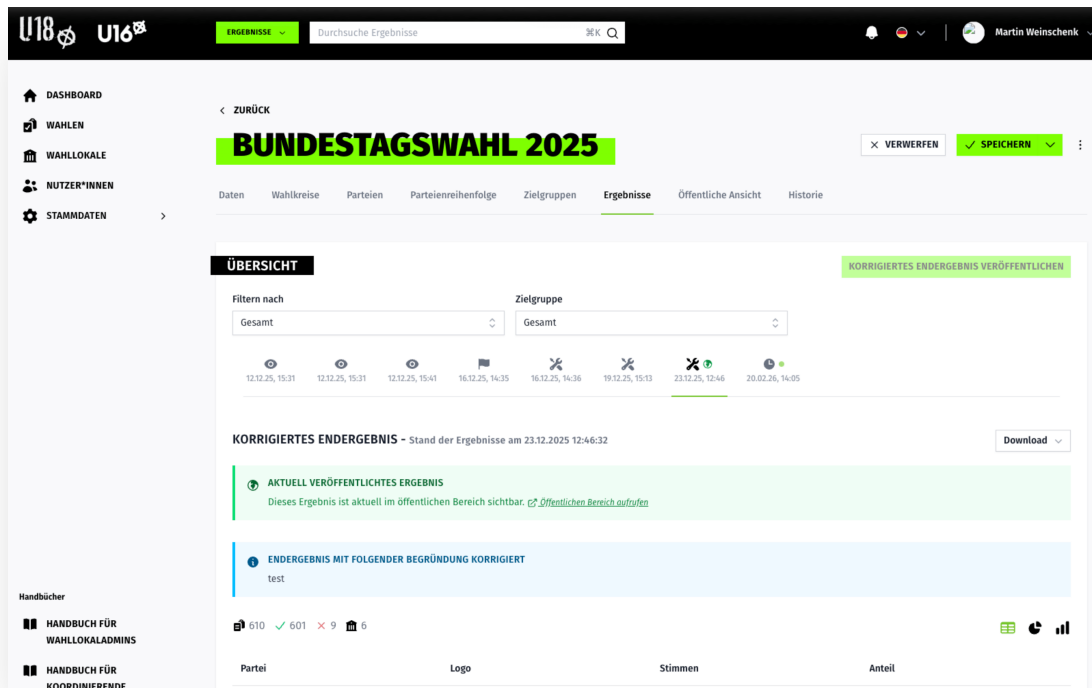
U18 U16

ERGEBNISSE

Durchsuche Ergebnisse ⌘K

Martin Weinschenk

DASHBOARD
WAHLEN
WAHLLOKALE
NUTZER*INNEN
STAMMDATEN

Handbücher
HANDBUCH FÜR WAHLLOKALADMINS
HANDBUCH FÜR KOORDINIERENDE

< ZURÜCK

BUNDESTAGSWAHL 2025

VERWERFEN
SPEICHERN

Daten | Wahlkreise | Parteien | Parteienreihenfolge | Zielgruppen | Ergebnisse | Öffentliche Ansicht | Historie

ÜBERSICHT

KORRIGIERTES ENDERGEBNIS VERÖFFENTLICHEN

Filtern nach
Gesamt

Zielgruppe
Gesamt

12.12.25, 15:31
12.12.25, 15:31
12.12.25, 15:41
16.12.25, 14:35
16.12.25, 14:36
19.12.25, 15:13
23.12.25, 12:46
20.02.26, 14:05

KORRIGIERTES ENDERGEBNIS - Stand der Ergebnisse am 23.12.2025 12:46:32

Download

AKTUELL VERÖFFENTLICHTES ERGEBNIS
Dieses Ergebnis ist aktuell im öffentlichen Bereich sichtbar. Öffentlichen Bereich aufrufen

ENDERGEBNIS MIT FOLGENDER BEGRÜNDUNG KORRIGIERT
test

610 ✓ 601 × 9 6

| Partei | Logo | Stimmen | Anteil |
|---|---|---|---|